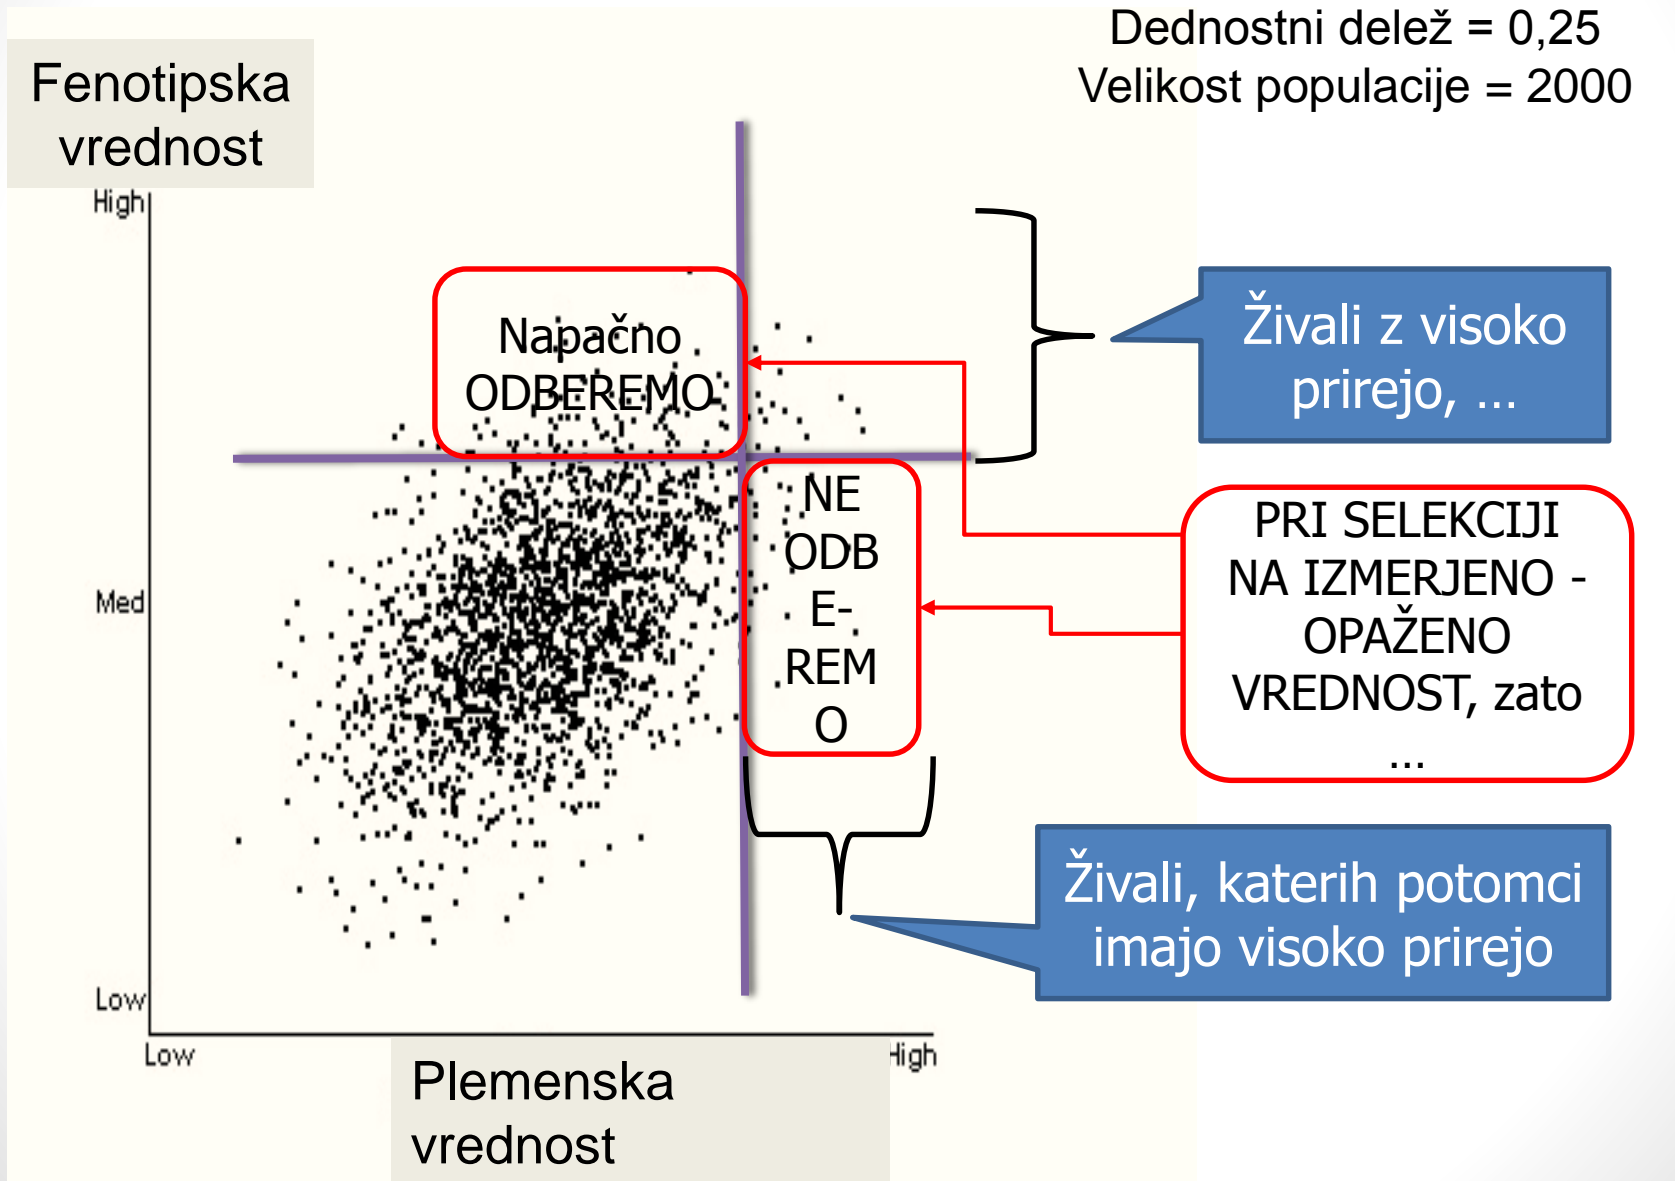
Dednostni delež = 0,25
Velikost populacije = 2000

Fenotipska vrednost

High

Med

Low

Napačno ODBEREMO

NE ODB E- REM O

Živali z visoko prirejo, ...

PRI SELEKCIJI NA IZMERJENO - OPAŽENO VREDNOST, zato ...

Živali, katerih potomci imajo visoko prirejo

Low

High

Plemenska vrednost